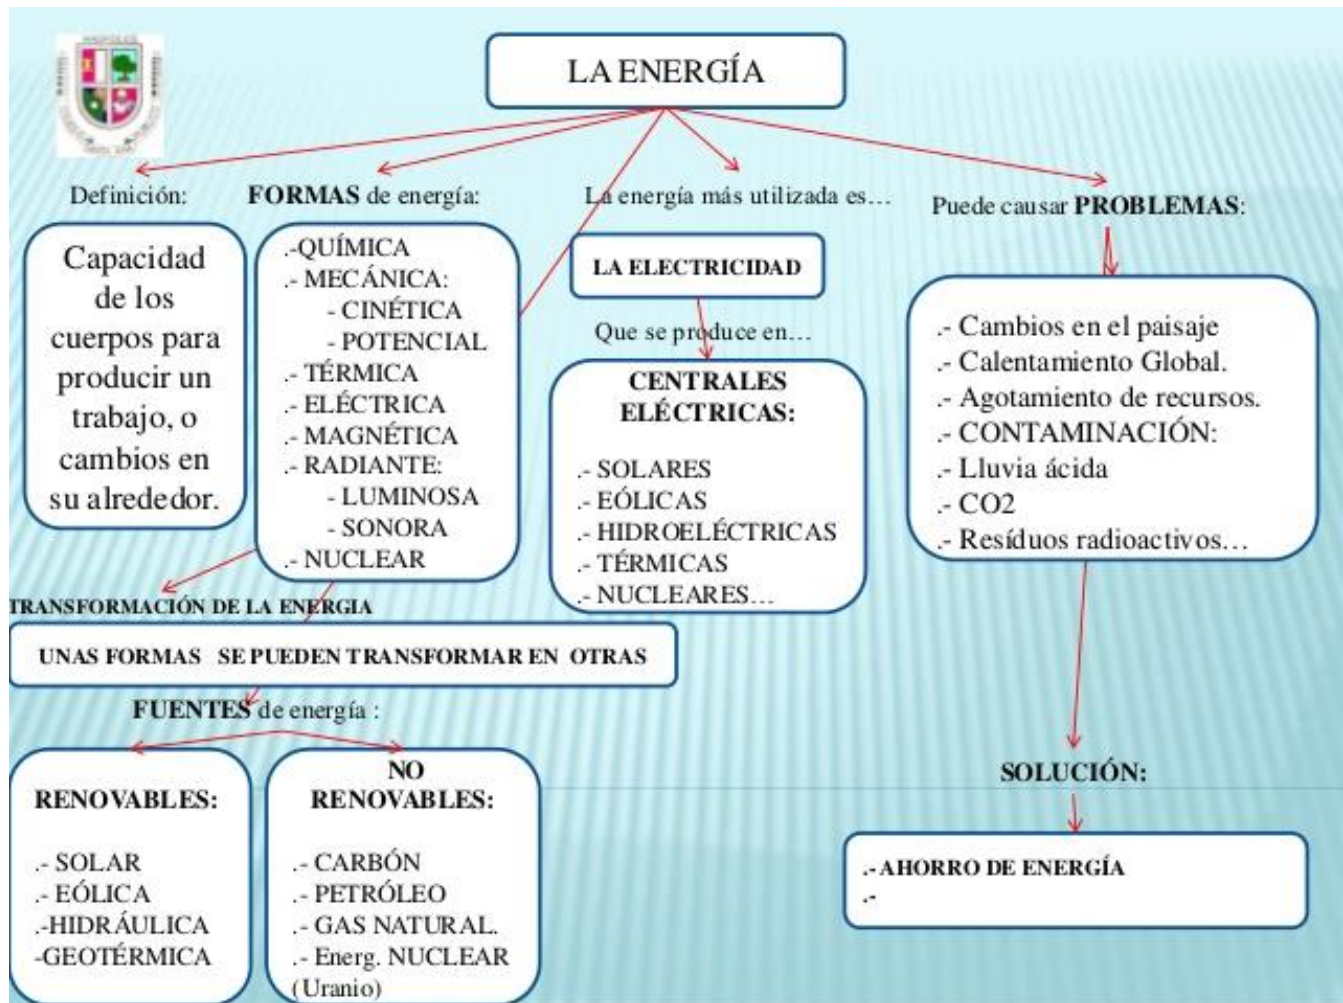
LA ENERGÍA

Definición:

Capacidad de los cuerpos para producir un trabajo, o cambios en su alrededor.

FORMAS de energía:

.-QUÍMICA
.- MECÁNICA:
- CINÉTICA
- POTENCIAL
.- TÉRMICA
.- ELÉCTRICA
.- MAGNÉTICA
.- RADIANTE:
- LUMINOSA
- SONORA
.- NUCLEAR

La energía más utilizada es…

LA ELECTRICIDAD

Que se produce en…

CENTRALES ELÉCTRICAS:

.- SOLARES
.- EÓLICAS
.- HIDROELÉCTRICAS
.- TÉRMICAS
.- NUCLEARES…

Puede causar PROBLEMAS:

.- Cambios en el paisaje
.- Calentamiento Global.
.- Agotamiento de recursos.
.- CONTAMINACIÓN:
.- Lluvia ácida
.- CO2
.- Resíduos radioactivos…

TRANSFORMACIÓN DE LA ENERGIA

UNAS FORMAS SE PUEDEN TRANSFORMAR EN OTRAS

FUENTES de energía :

RENOVABLES:

.- SOLAR
.- EÓLICA
.-HIDRÁULICA
-GEOTÉRMICA

NO RENOVABLES:

.- CARBÓN
.- PETRÓLEO
.- GAS NATURAL.
.- Energ. NUCLEAR (Uranio)

SOLUCIÓN:

.- AHORRO DE ENERGÍA
.-